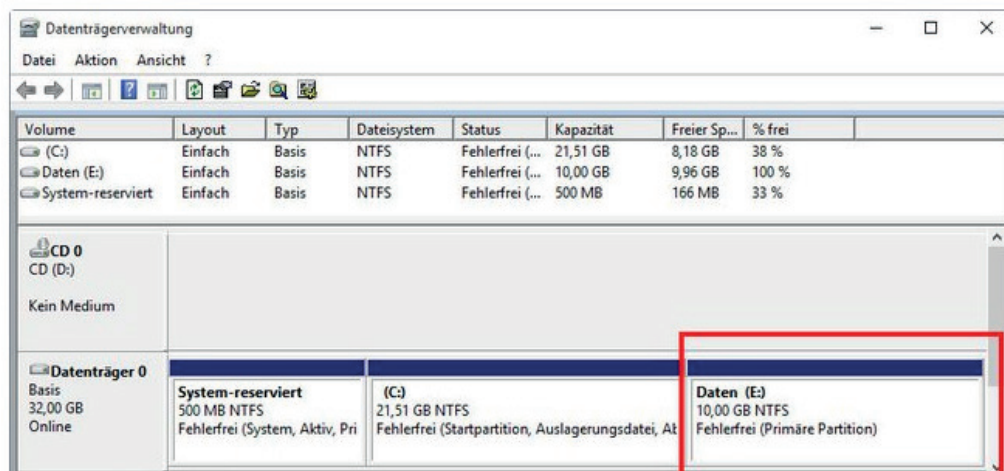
Datenträgerverwaltung

Datei Aktion Ansicht ?

| Volume | Layout | Typ | Dateisystem | Status | Kapazität | Freier Sp... | % frei |
|---|---|---|---|---|---|---|---|
| (C:) | Einfach | Basis | NTFS | Fehlerfrei (... | 21,51 GB | 8,18 GB | 38 % |
| Daten (E:) | Einfach | Basis | NTFS | Fehlerfrei (... | 10,00 GB | 9,96 GB | 100 % |
| System-reserviert | Einfach | Basis | NTFS | Fehlerfrei (... | 500 MB | 166 MB | 33 % |

CD 0
CD (D:)

Kein Medium

Datenträger 0
Basis
32,00 GB
Online

System-reserviert
500 MB NTFS
Fehlerfrei (System, Aktiv, Pri

(C:)
21,51 GB NTFS
Fehlerfrei (Startpartition, Auslagerungsdatei, Ab

Daten (E:)
10,00 GB NTFS
Fehlerfrei (Primäre Partition)